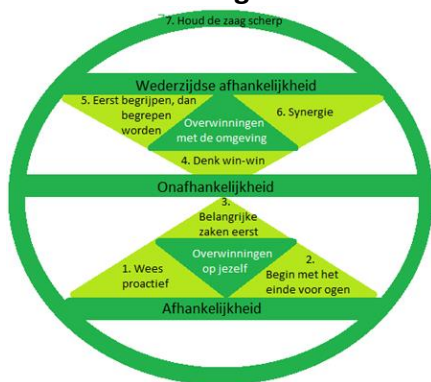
7. Houd de zaag scherp

Wederzijdse afhankelijkheid

5. Eerst begrijpen, dan begrepen worden

Overwinningen met de omgeving

6. Synergie

4. Denk win-win

Onafhankelijkheid

3. Belangrijke zaken eerst

Overwinningen op jezelf

1. Wees proactief

2. Begin met het einde voor ogen

Afhankelijkheid